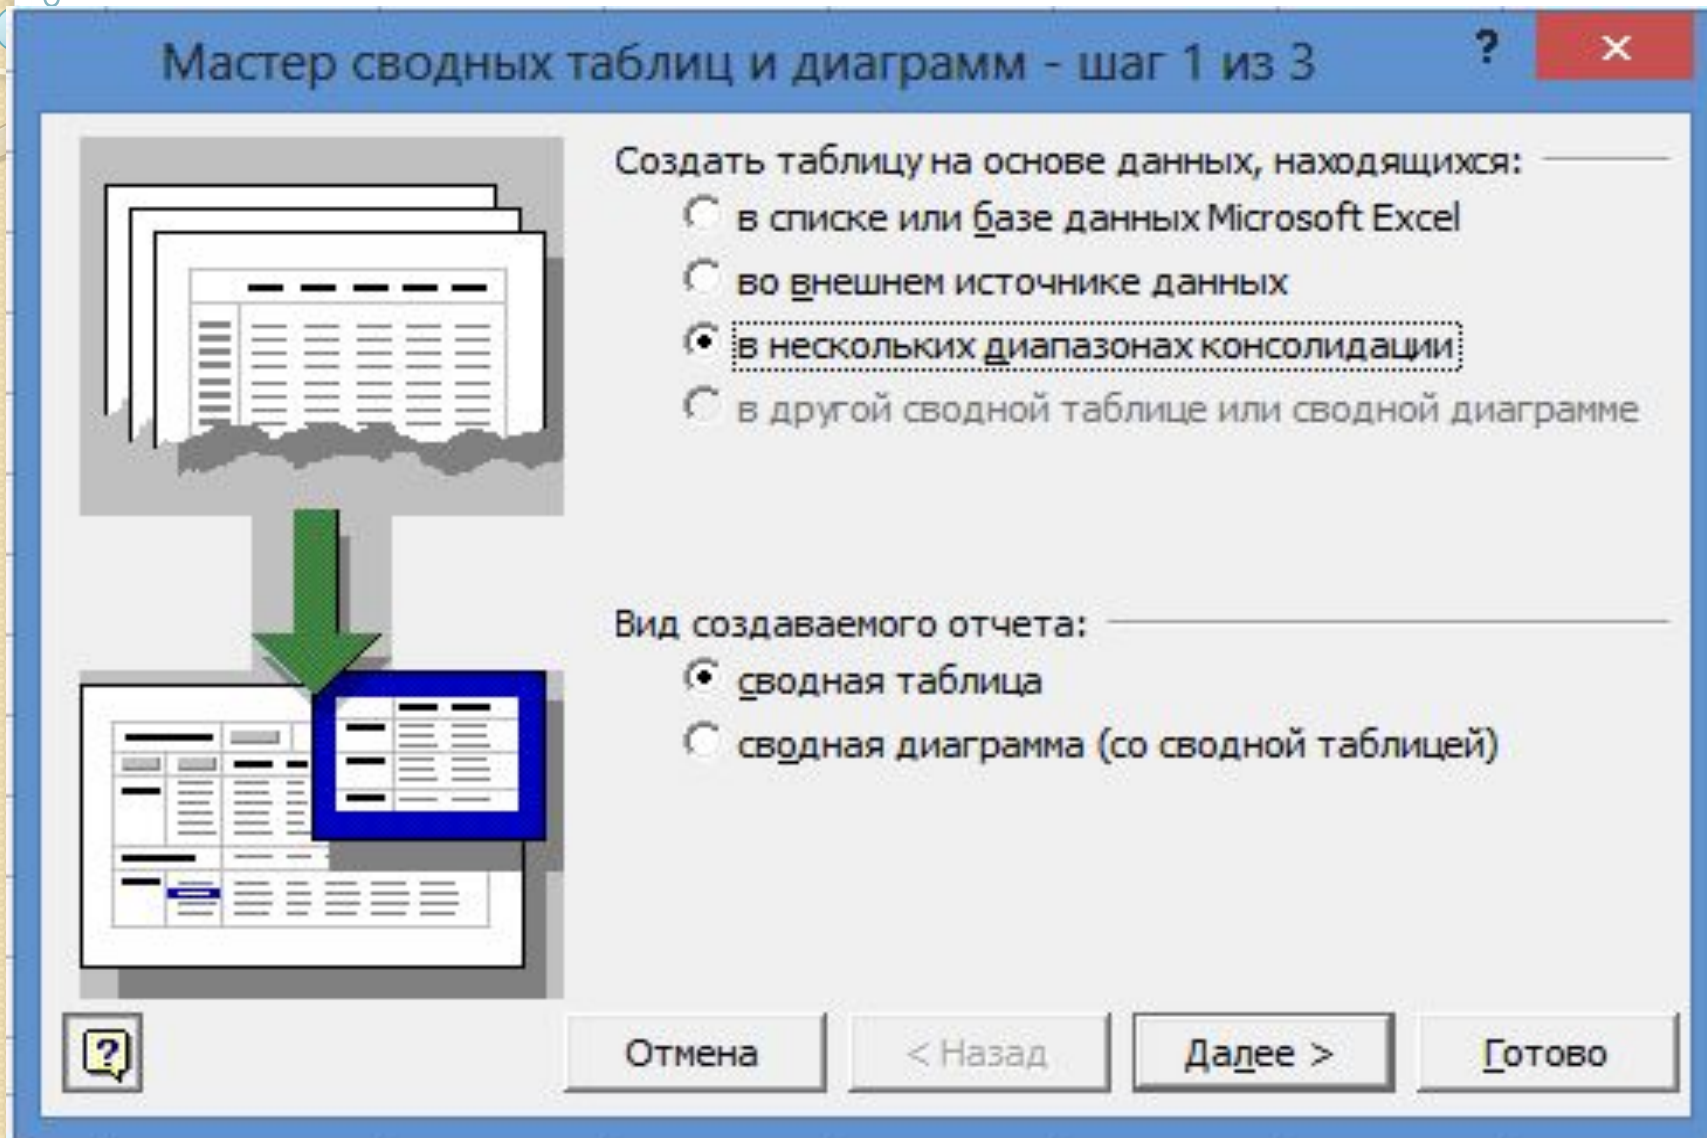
Мастер сводных таблиц и диаграмм - шаг 1 из 3

?

×

Создать таблицу на основе данных, находящихся:

в списке или базе данных Microsoft Excel

во внешнем источнике данных

в нескольких диапазонах консолидации

в другой сводной таблице или сводной диаграмме

Вид создаваемого отчета:

сводная таблица

сводная диаграмма (со сводной таблицей)

?

Отмена

< Назад

Далее >

Готово